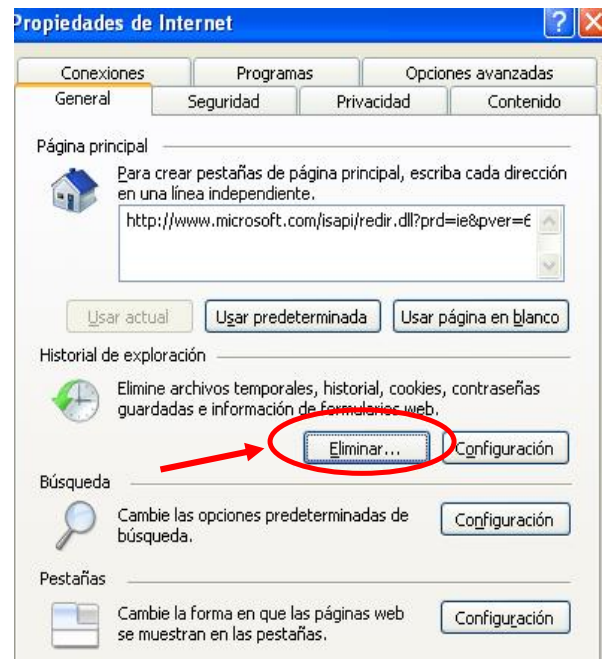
Propiedades de Internet

?

Conexiones | Programas | Opciones avanzadas
General | Seguridad | Privacidad | Contenido

Página principal

Para crear pestañas de página principal, escriba cada dirección en una línea independiente.

http://www.microsoft.com/isapi/redir.dll?prd=ie&pver=6

Usar actual | Usar predeterminada | Usar página en blanco

Historial de exploración

Elimine archivos temporales, historial, cookies, contraseñas guardadas e información de formularios web.

Eliminar... | Configuración

Búsqueda

Cambie las opciones predeterminadas de búsqueda.

Configuración

Pestañas

Cambie la forma en que las páginas web se muestran en las pestañas.

Configuración